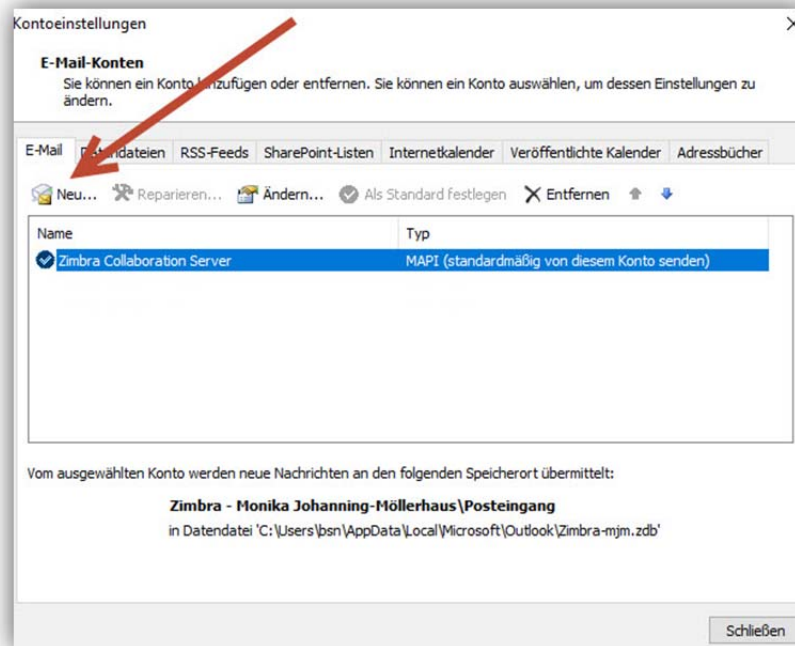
Kontoeinstellungen

E-Mail-Konten

Sie können ein Konto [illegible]zufügen oder entfernen. Sie können ein Konto auswählen, um dessen Einstellungen zu ändern.

E-Mail
D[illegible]ndateien
RSS-Feeds
SharePoint-Listen
Internetkalender
Veröffentlichte Kalender
Adressbücher

Neu...
Reparieren...
Ändern...
Als Standard festlegen
Entfernen

| Name | Typ |
|---|---|
| Zimbra Collaboration Server | MAPI (standardmäßig von diesem Konto senden) |

Vom ausgewählten Konto werden neue Nachrichten an den folgenden Speicherort übermittelt:

Zimbra - Monika Johanning-Möllerhaus\Posteingang
in Datendatei 'C:\Users\bsn\AppData\Local\Microsoft\Outlook\Zimbra-mjm.zdb'

Schließen